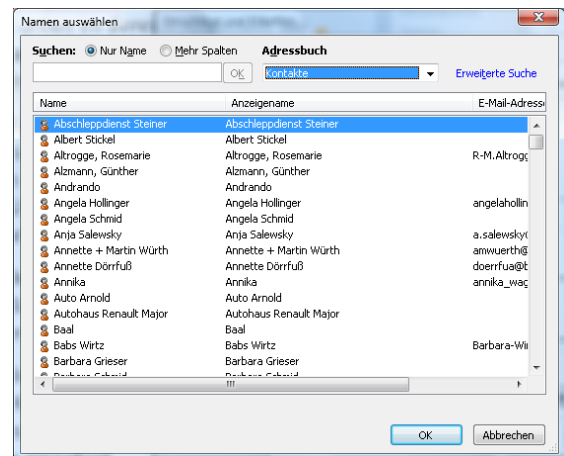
Namen auswählen

Suchen: Nur Name Mehr Spalten Adressbuch

OK Kontakte Erweiterte Suche

| Name | Anzeigename | E-Mail-Adress |
|---|---|---|
| Abschleppdienst Steiner | Abschleppdienst Steiner | |
| Albert Stickel | Albert Stickel | |
| Altrogge, Rosemarie | Altrogge, Rosemarie | R-M.Altrogg |
| Alzmann, Günther | Alzmann, Günther | |
| Andrando | Andrando | |
| Angela Hollinger | Angela Hollinger | angelahollin |
| Angela Schmid | Angela Schmid | |
| Anja Salewsky | Anja Salewsky | a.salewsky( |
| Annette + Martin Würth | Annette + Martin Würth | amwuerth@ |
| Annette Dörrfuß | Annette Dörrfuß | doerrfua@b |
| Annika | Annika | annika_wag |
| Auto Arnold | Auto Arnold | |
| Autohaus Renault Major | Autohaus Renault Major | |
| Baal | Baal | |
| Babs Wirtz | Babs Wirtz | Barbara-Wi |
| Barbara Grieser | Barbara Grieser | |
| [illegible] | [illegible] | |

OK Abbrechen